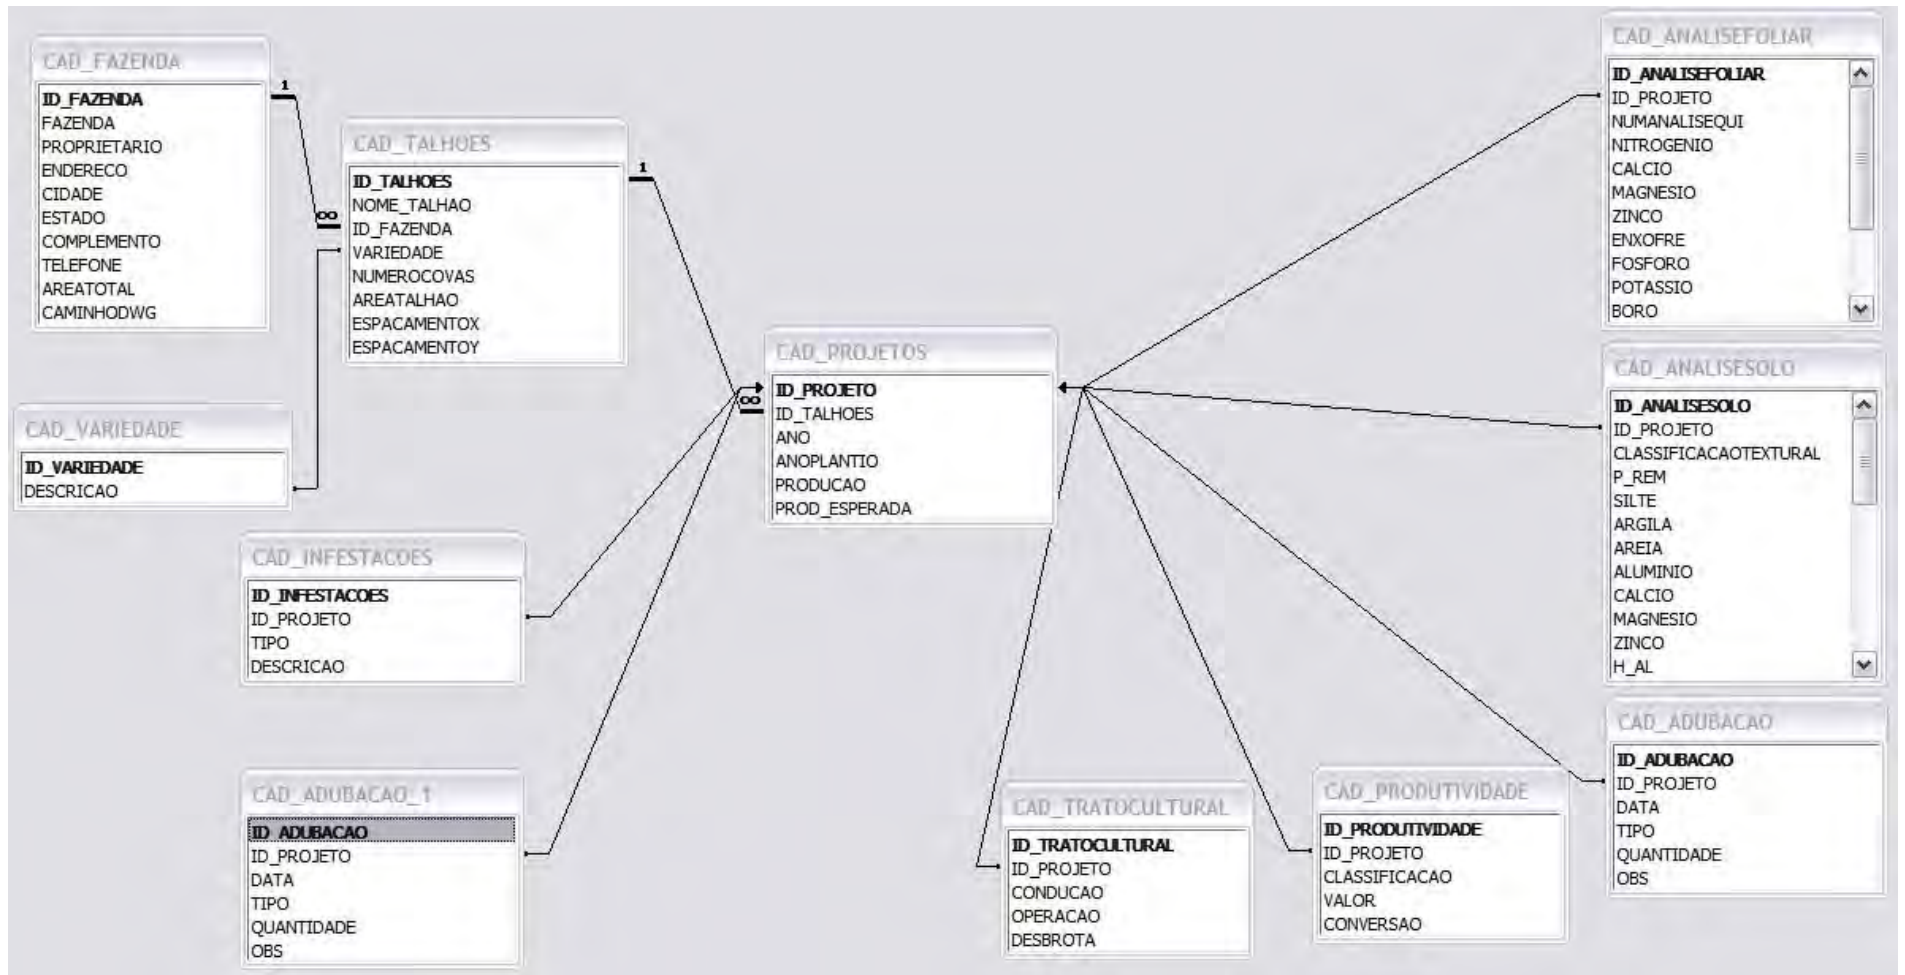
CAD_FAZENDA
ID_FAZENDA
FAZENDA
PROPRIETARIO
ENDERECO
CIDADE
ESTADO
COMPLEMENTO
TELEFONE
AREATOTAL
CAMINHODWG

1

∞

CAD_TALHOES
ID_TALHOES
NOME_TALHAO
ID_FAZENDA
VARIEDADE
NUMEROCOVAS
AREATALHAO
ESPACAMENTOX
ESPACAMENTOY

1

CAD_VARIEDADE
ID_VARIEDADE
DESCRICAO

CAD_PROJETOS
ID_PROJETO
ID_TALHOES
ANO
ANOPLANTIO
PRODUCAO
PROD_ESPERADA

∞

CAD_INFESTACOES
ID_INFESTACOES
ID_PROJETO
TIPO
DESCRICAO

CAD_ADUBACAO_1
ID_ADUBACAO
ID_PROJETO
DATA
TIPO
QUANTIDADE
OBS

CAD_ANALISEFOLIAR
ID_ANALISEFOLIAR
ID_PROJETO
NUMANALISEQUI
NITROGENIO
CALCIO
MAGNESIO
ZINCO
ENXOFRE
FOSFORO
POTASSIO
BORO

CAD_ANALISESOLO
ID_ANALISESOLO
ID_PROJETO
CLASSIFICACAOTEXTURAL
P_REM
SILTE
ARGILA
AREIA
ALUMINIO
CALCIO
MAGNESIO
ZINCO
H_AL

CAD_ADUBACAO
ID_ADUBACAO
ID_PROJETO
DATA
TIPO
QUANTIDADE
OBS

CAD_TRATOCULTURAL
ID_TRATOCULTURAL
ID_PROJETO
CONDUCAO
OPERACAO
DESBROTA

CAD_PRODUTIVIDADE
ID_PRODUTIVIDADE
ID_PROJETO
CLASSIFICACAO
VALOR
CONVERSAO